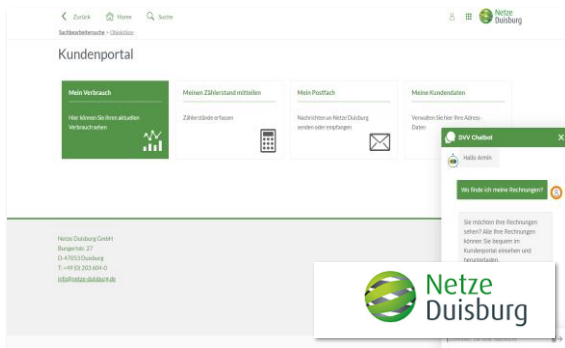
Zurück Home Suche

Netze Duisburg

Sachbearbeitersuche > Objektliste

Kundenportal

Mein Verbrauch

Hier können Sie Ihren aktuellen Verbrauch sehen

Meinen Zählerstand mitteilen

Zählerstände erfassen

Mein Postfach

Nachrichten an Netze Duisburg senden oder empfangen

Meine Kundendaten

Verwalten Sie hier Ihre Adress-Daten

DVV Chatbot

Hallo Armin

Wo finde ich meine Rechnungen?

Sie möchten Ihre Rechnungen sehen? Alle Ihre Rechnungen können Sie bequem im Kundenportal einsehen und herunterladen.

Netze Duisburg GmbH
Bungertstr. 27
D-47053 Duisburg
T: +49 (0) 203 604-0
info@netze-duisburg.de

Netze Duisburg